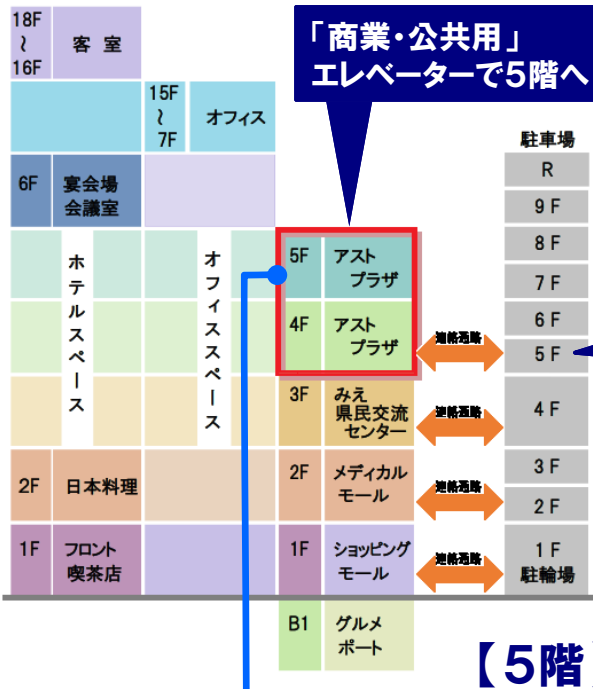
「商業・公共用」
エレベーターで5階へ

18F
〜
16F
客室

15F
〜
7F
オフィス

6F
宴会場
会議室

ホテルスペース

オフィススペース

5F
アスト
プラザ

4F
アスト
プラザ

3F
みえ
県民交流
センター

2F
メディカル
モール

1F
ショッピング
モール

B1
グルメ
ポート

2F
日本料理

1F
フロント
喫茶店

連絡通路
連絡通路
連絡通路
連絡通路

駐車場
R
9 F
8 F
7 F
6 F
5 F
4 F
3 F
2 F
1 F
駐輪場

【5階